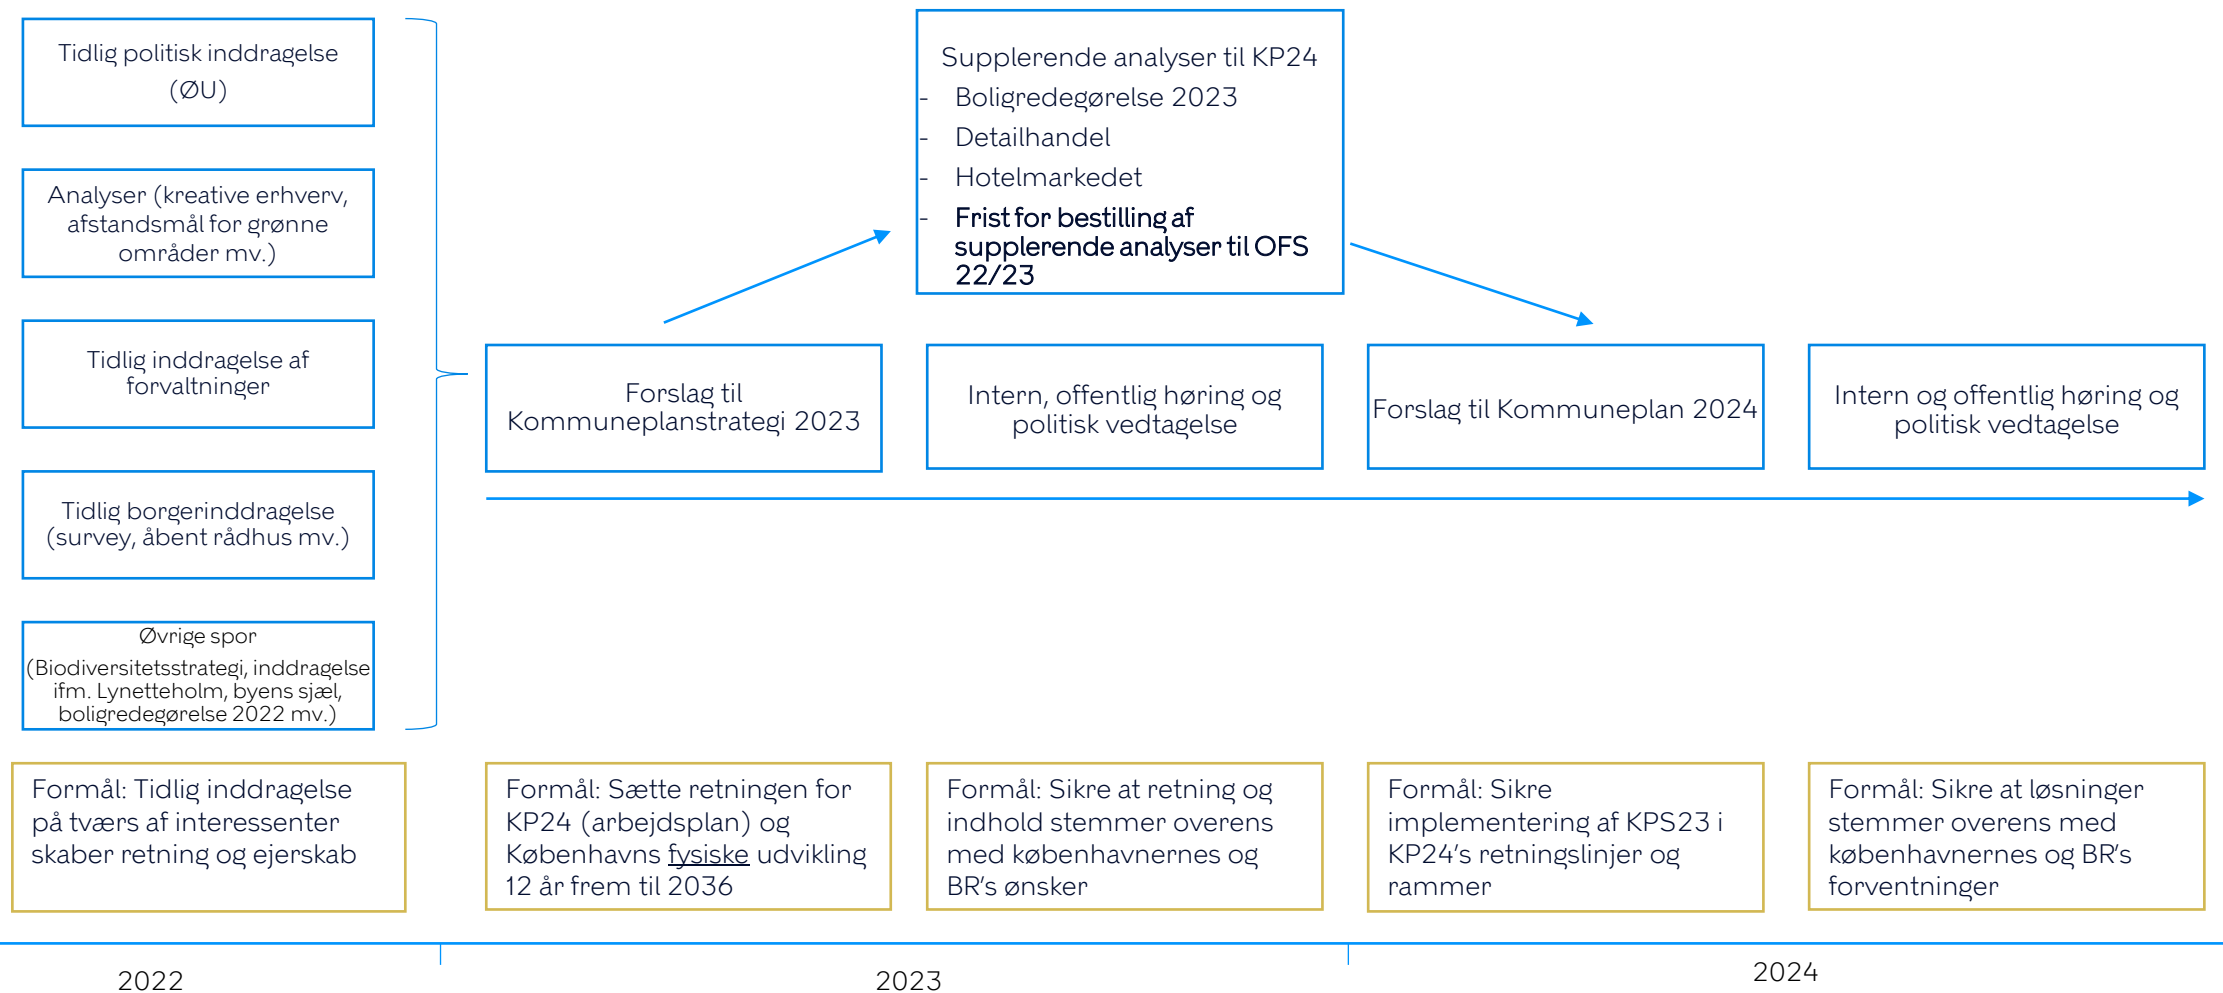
Tidlig politisk inddragelse (ØU)

Analyser (kreative erhverv, afstandsmål for grønne områder mv.)

Tidlig inddragelse af forvaltninger

Tidlig borgerinddragelse (survey, åbent rådhus mv.)

Øvrige spor (Biodiversitetsstrategi, inddragelse ifm. Lynetteholm, byens sjæl, boligredegørelse 2022 mv.)

Supplerende analyser til KP24
- Boligredegørelse 2023
- Detailhandel
- Hotelmarkedet
- Frist for bestilling af supplerende analyser til OFS 22/23

Forslag til Kommuneplanstrategi 2023

Intern, offentlig høring og politisk vedtagelse

Forslag til Kommuneplan 2024

Intern og offentlig høring og politisk vedtagelse

Formål: Tidlig inddragelse på tværs af interessenter skaber retning og ejerskab

Formål: Sætte retningen for KP24 (arbejdsplan) og Københavns fysiske udvikling 12 år frem til 2036

Formål: Sikre at retning og indhold stemmer overens med københavnernes og BR's ønsker

Formål: Sikre implementering af KPS23 i KP24's retningslinjer og rammer

Formål: Sikre at løsninger stemmer overens med københavnernes og BR's forventninger

2022

2023

2024